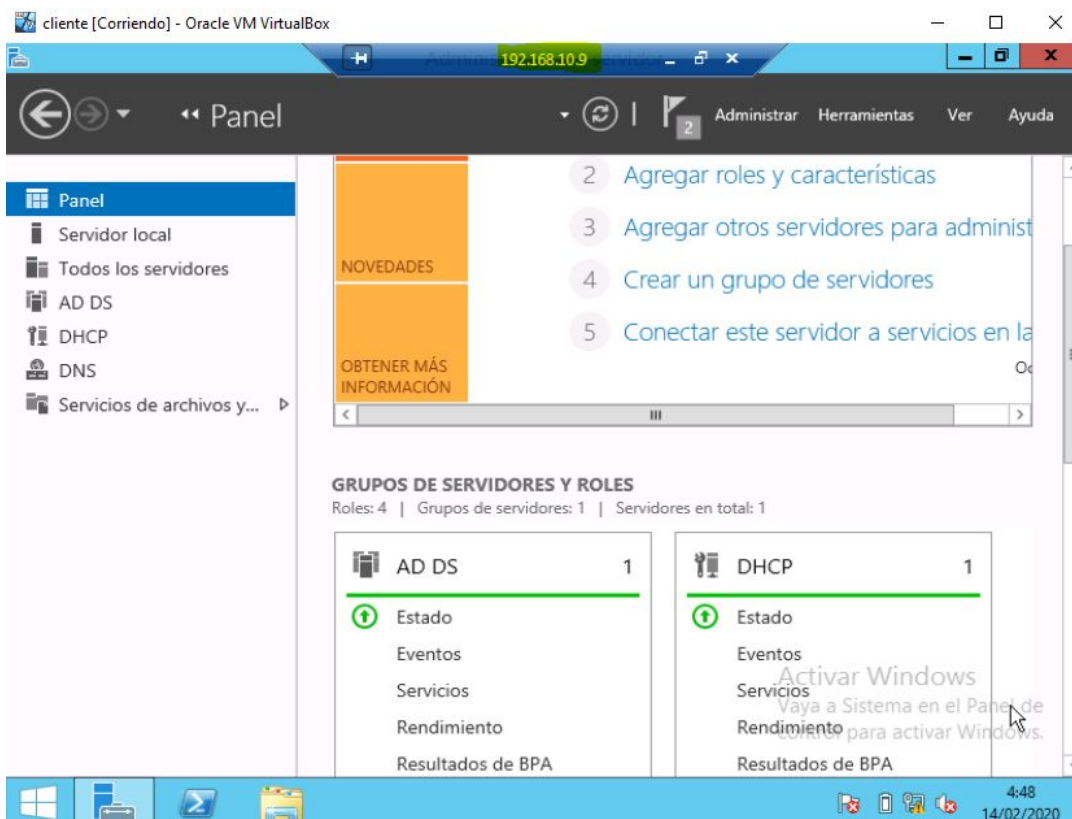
cliente [Corriendo] - Oracle VM VirtualBox

192.168.10.9

Panel

2 Administrar Herramientas Ver Ayuda

Panel
Servidor local
Todos los servidores
AD DS
DHCP
DNS
Servicios de archivos y...

NOVEDADES

OBTENER MÁS INFORMACIÓN

2 Agregar roles y características
3 Agregar otros servidores para administ
4 Crear un grupo de servidores
5 Conectar este servidor a servicios en la

Oc

GRUPOS DE SERVIDORES Y ROLES
Roles: 4 | Grupos de servidores: 1 | Servidores en total: 1

| AD DS 1 | DHCP 1 |
|---|---|
| Estado | Estado |
| Eventos | Eventos |
| Servicios | Servicios |
| Rendimiento | Rendimiento |
| Resultados de BPA | Resultados de BPA |

Activar Windows
Vaya a Sistema en el Panel de control para activar Windows.

4:48
14/02/2020